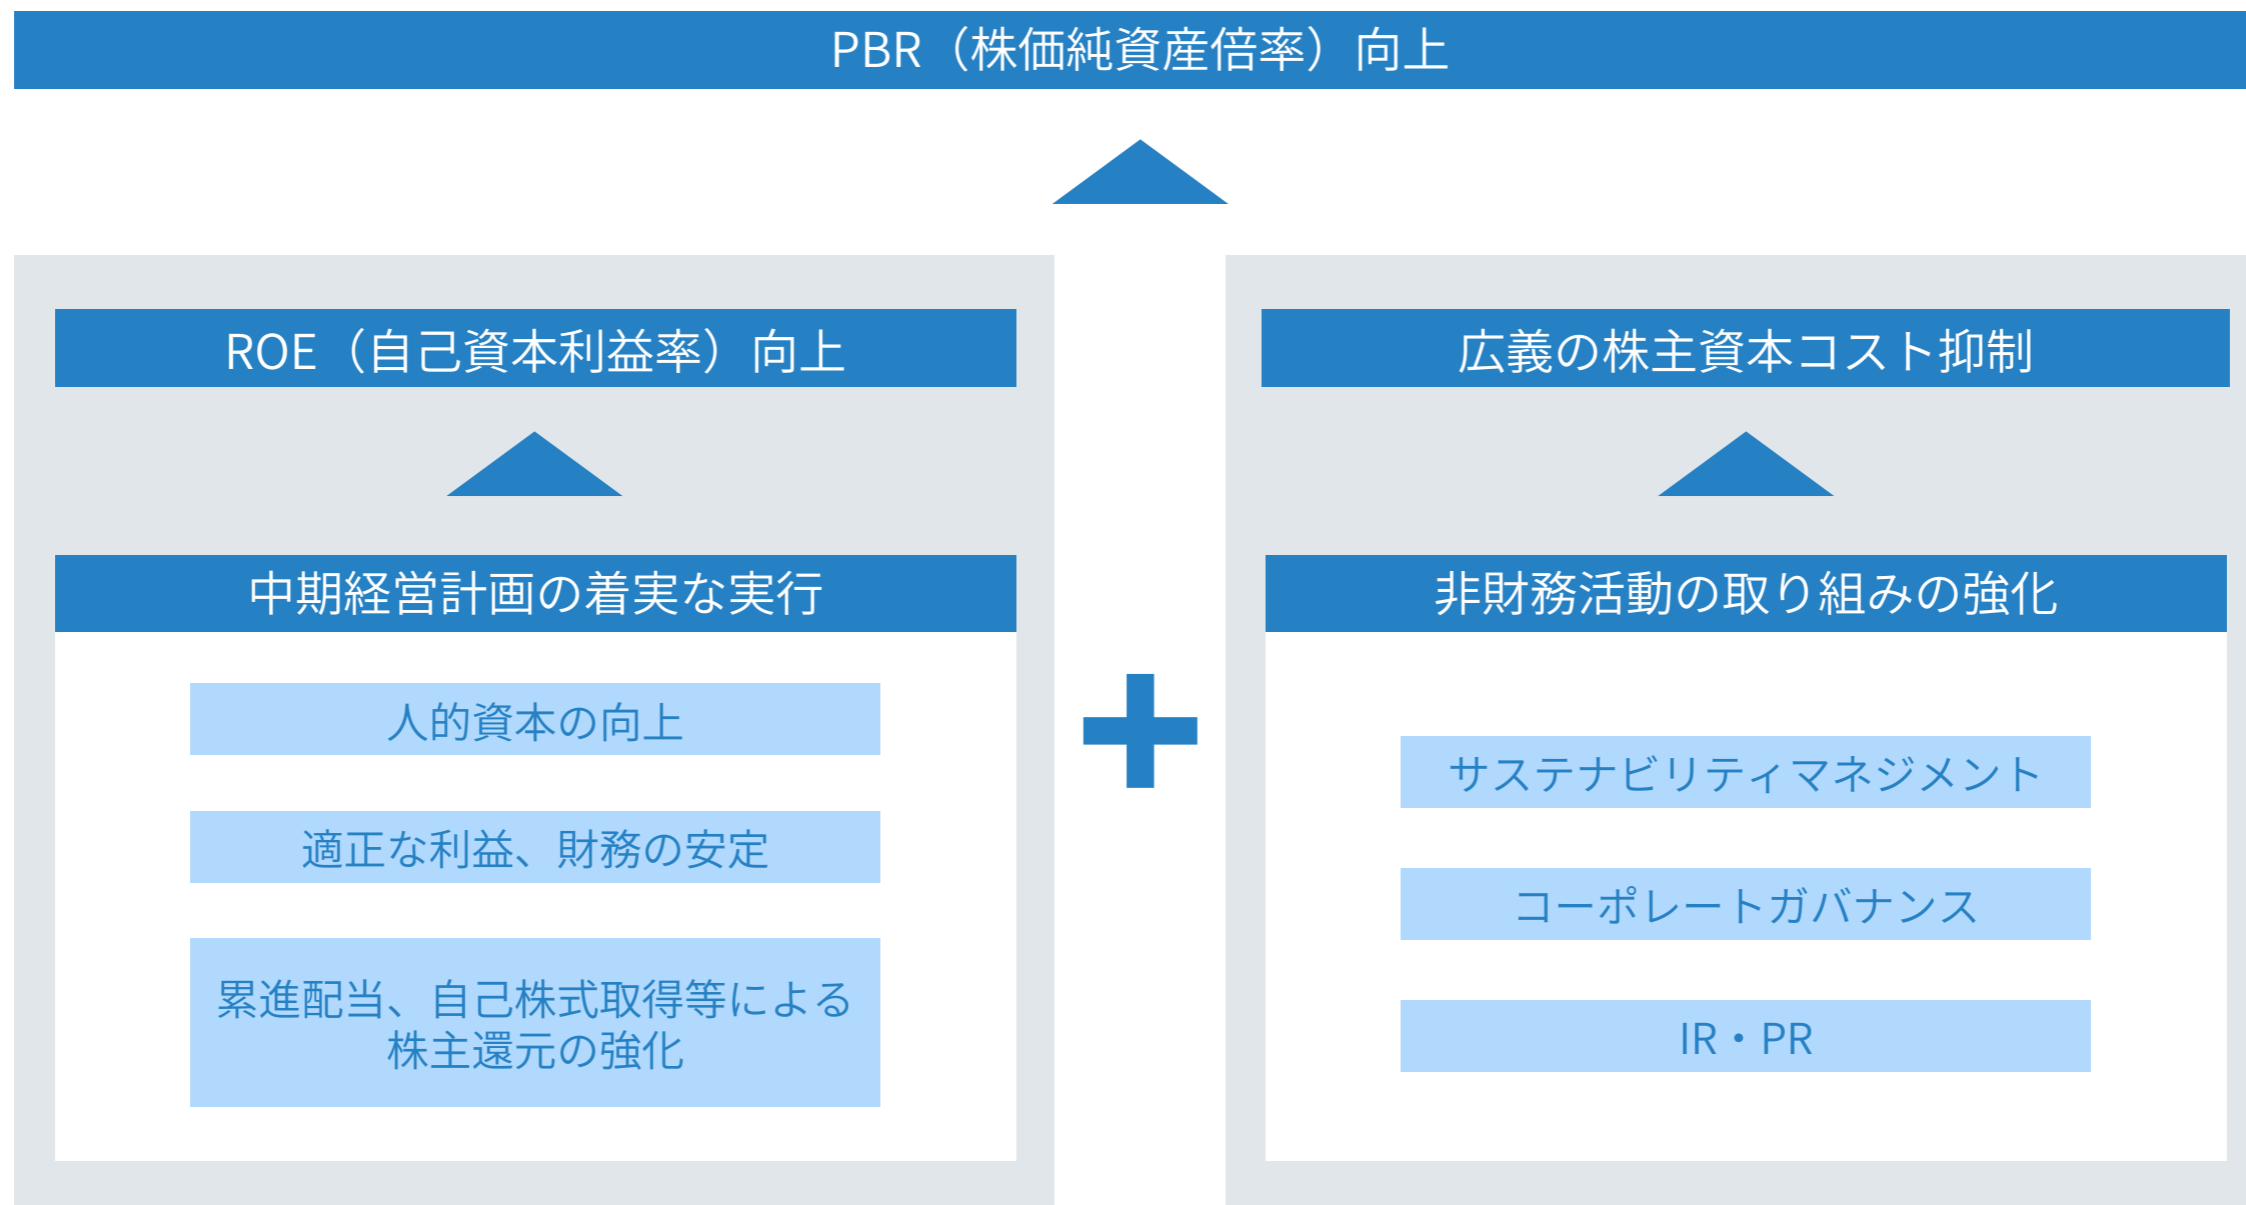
PBR（株価純資産倍率）向上

ROE（自己資本利益率）向上

中期経営計画の着実な実行

人的資本の向上

適正な利益、財務の安定

累進配当、自己株式取得等による株主還元の強化

広義の株主資本コスト抑制

非財務活動の取り組みの強化

サステナビリティマネジメント

コーポレートガバナンス

IR・PR